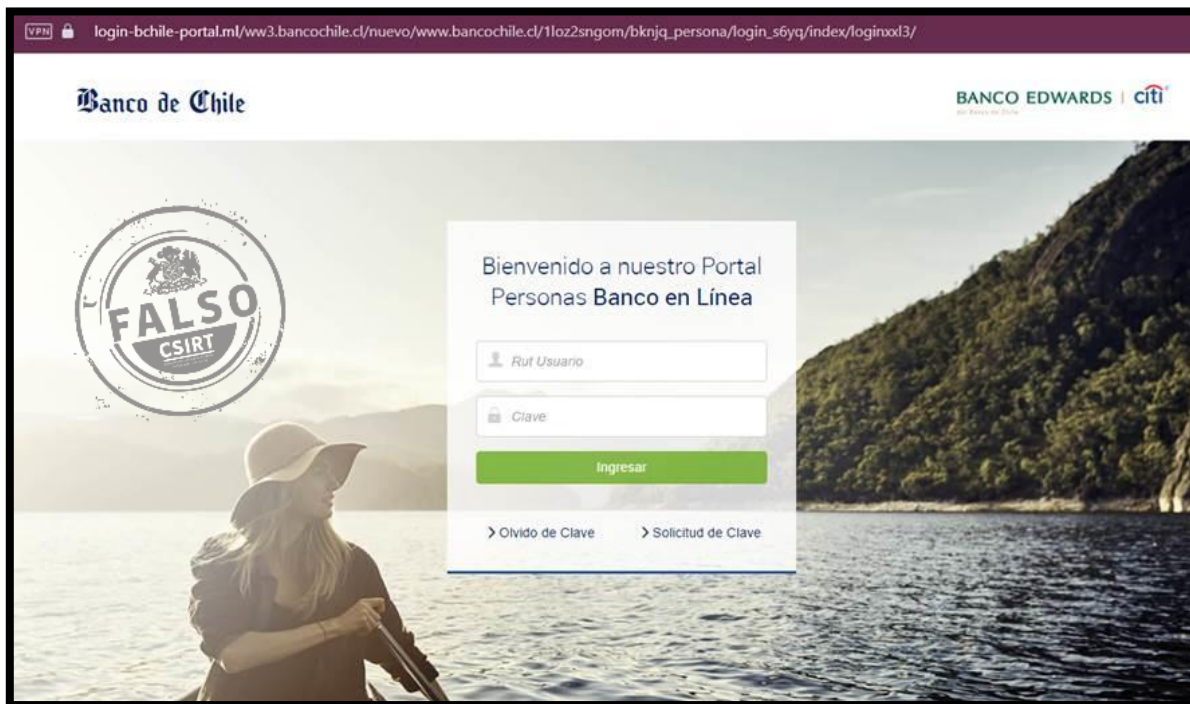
VPN login-bchile-portal.ml/ww3.bancochile.cl/nuevo/www.bancochile.cl/1loz2sngom/bknjq_persona/login_s6yq/index/loginxxl3/

Banco de Chile

BANCO EDWARDS | citi

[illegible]

FALSO

CSIRT

Bienvenido a nuestro Portal Personas Banco en Línea

Rut Usuario

Clave

Ingresar

> Olvido de Clave

> Solicitud de Clave